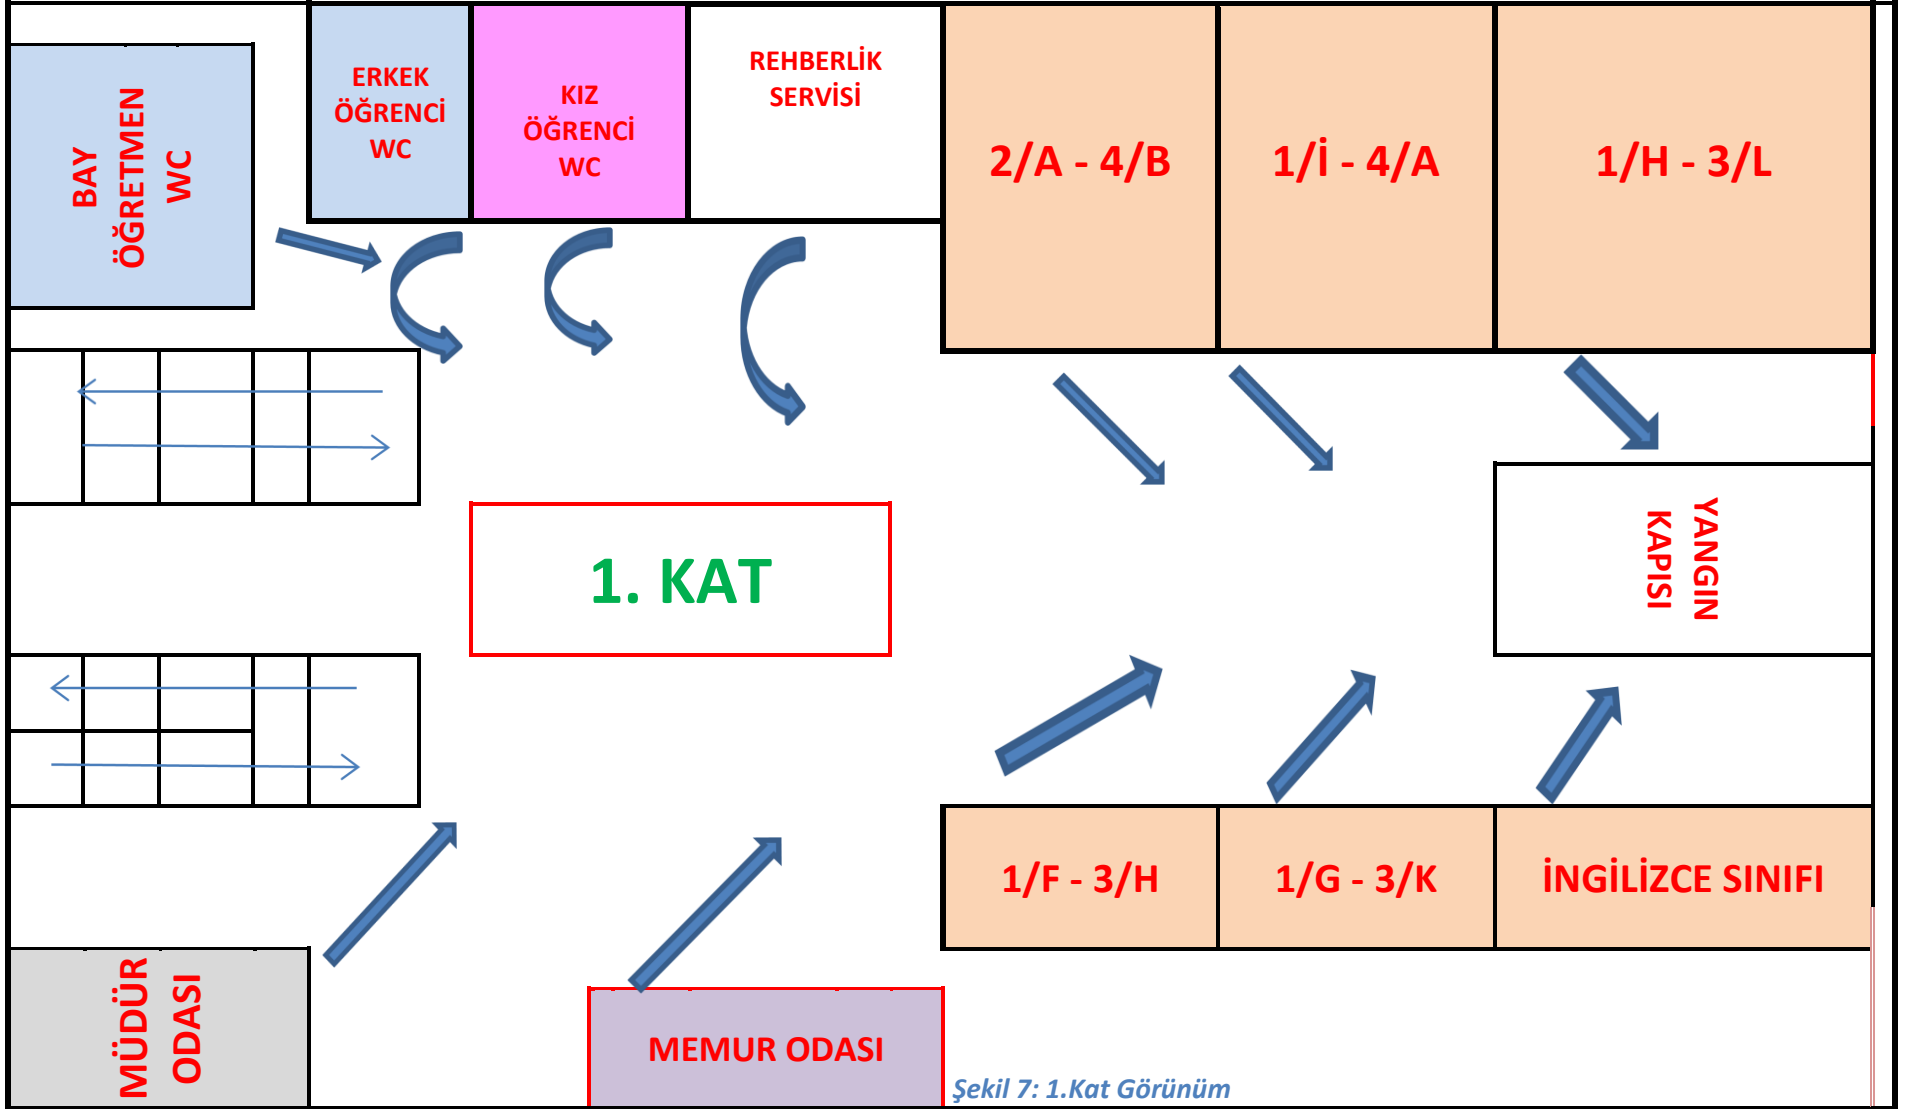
BAY ÖĞRETMEN WC

ERKEK ÖĞRENCİ WC

KIZ ÖĞRENCİ WC

REHBERLİK SERVİSİ

2/A - 4/B

1/İ - 4/A

1/H - 3/L

1. KAT

YANGIN KAPISI

1/F - 3/H

1/G - 3/K

İNGİLİZCE SINIFI

MÜDÜR ODASI

MEMUR ODASI

Şekil 7: 1.Kat Görünüm